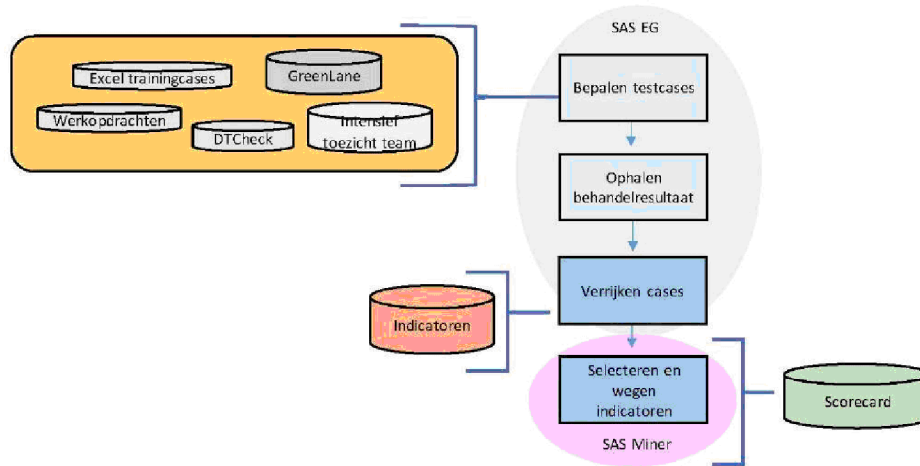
SAS EG

Excel trainingcases

GreenLane

Werkopdrachten

DTCheck

Intensief toezicht team

Bepalen testcases

Ophalen behandelresultaat

Indicatoren

Verrijken cases

Selecteren en wegen indicatoren

SAS Miner

Scorecard